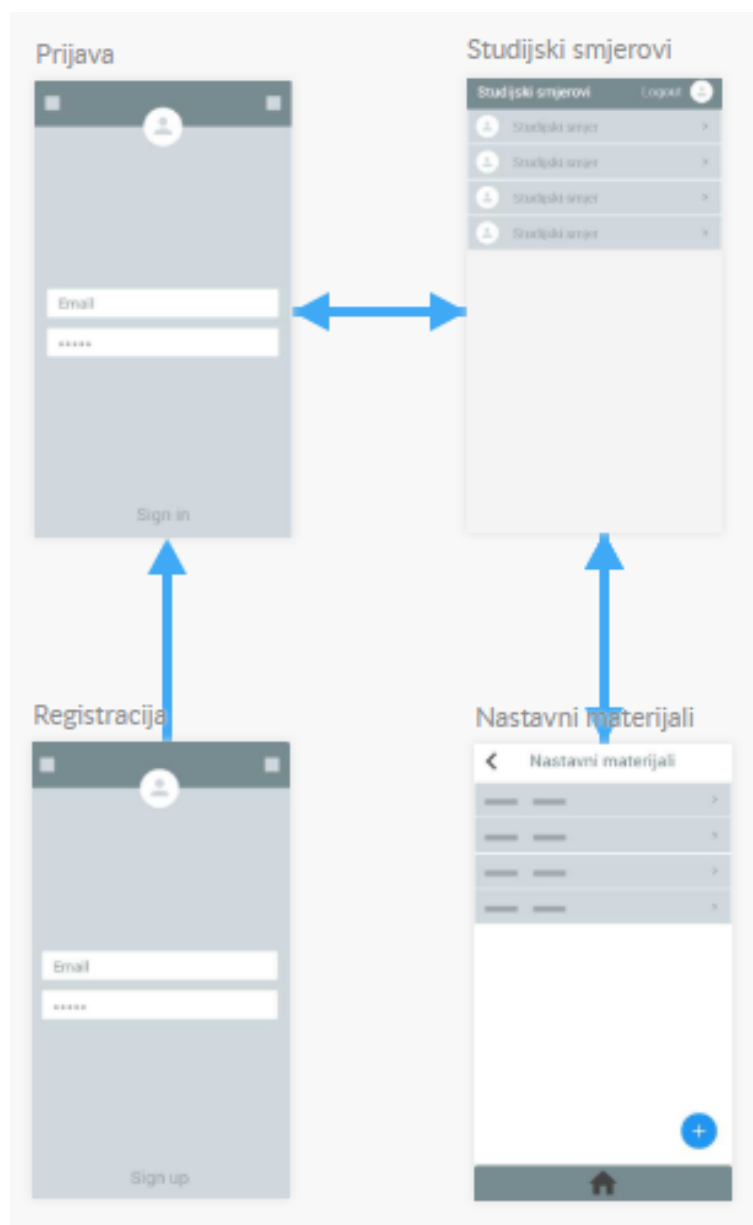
Prijava

Email

•••••

Sign in

Studijski smjerovi

Studijski smjerovi Logout

Studijski smjer

Studijski smjer

Studijski smjer

Studijski smjer

Registracija

Email

•••••

Sign up

Nastavni materijali

Nastavni materijali